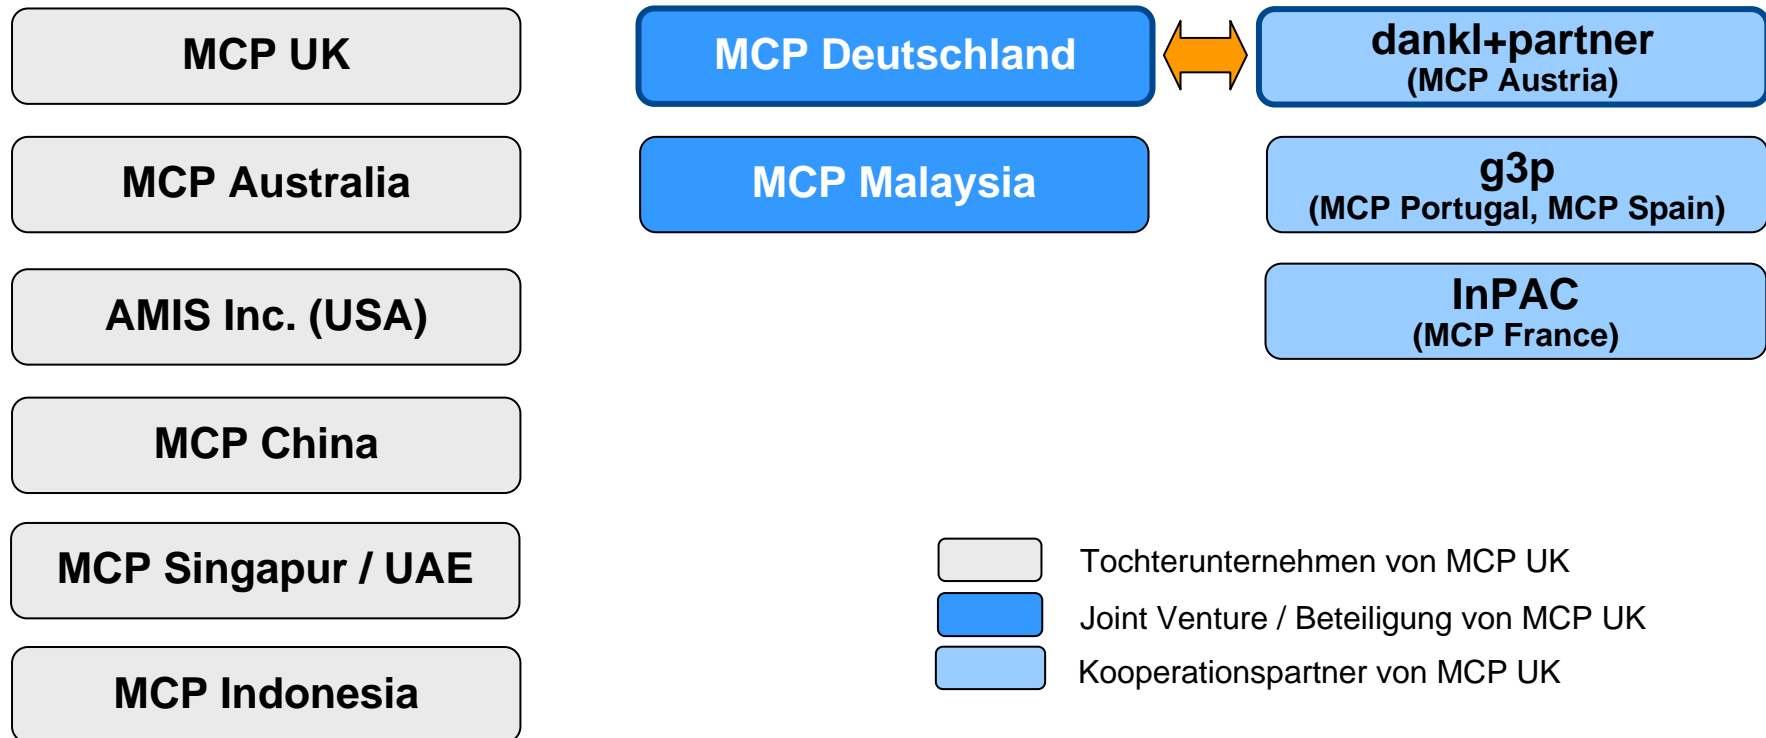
MCP UK

MCP Australia

AMIS Inc. (USA)

MCP China

MCP Singapur / UAE

MCP Indonesia

MCP Deutschland

dankl+partner
(MCP Austria)

MCP Malaysia

g3p
(MCP Portugal, MCP Spain)

InPAC
(MCP France)

Tochterunternehmen von MCP UK

Joint Venture / Beteiligung von MCP UK

Kooperationspartner von MCP UK